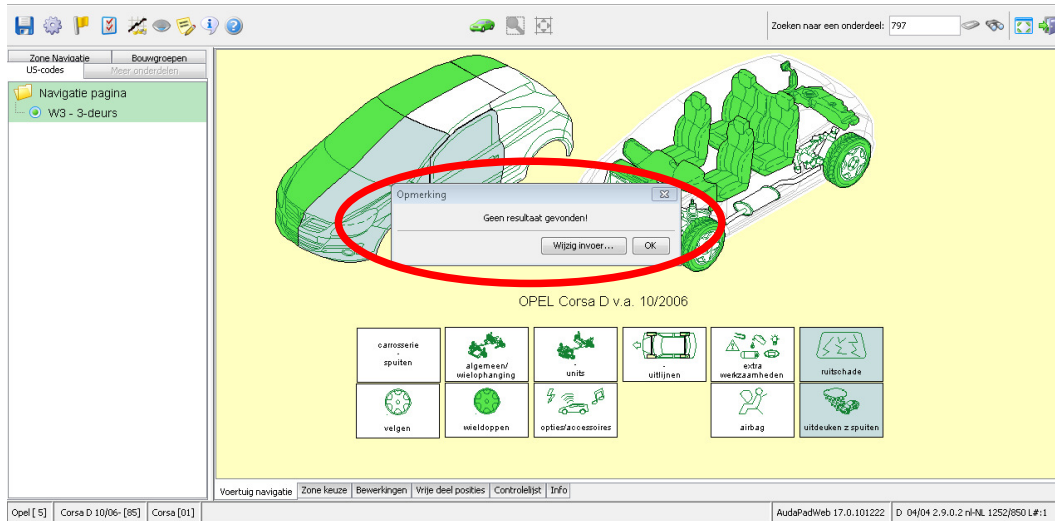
Zoeken naar een onderdeel: 797

Zone Navigatie
Bouwgroepen
US-codes
Meer onderdelen

Navigatie pagina
W3 - 3-deurs

Opmerking
Geen resultaat gevonden!
Wijzig invoer...
OK

OPEL Corsa D v.a. 10/2006

carrosserie - spuiten
algemeen/ wielophanging
units
- uitlijnen
extra werkzaamheden
ruitschade
velgen
wieldoppen
opties/accessoires
airbag
uitdeuken z spuiten

Voertuig navigatie | Zone keuze | Bewerkingen | Vrije deel posities | Controlelijst | Info

Opel [5] | Corsa D 10/06- [85] | Corsa [01]
AudaPadWeb 17.0.101222 | D 04/04 2.9.0.2 nl-NL 1252/850 L#:1